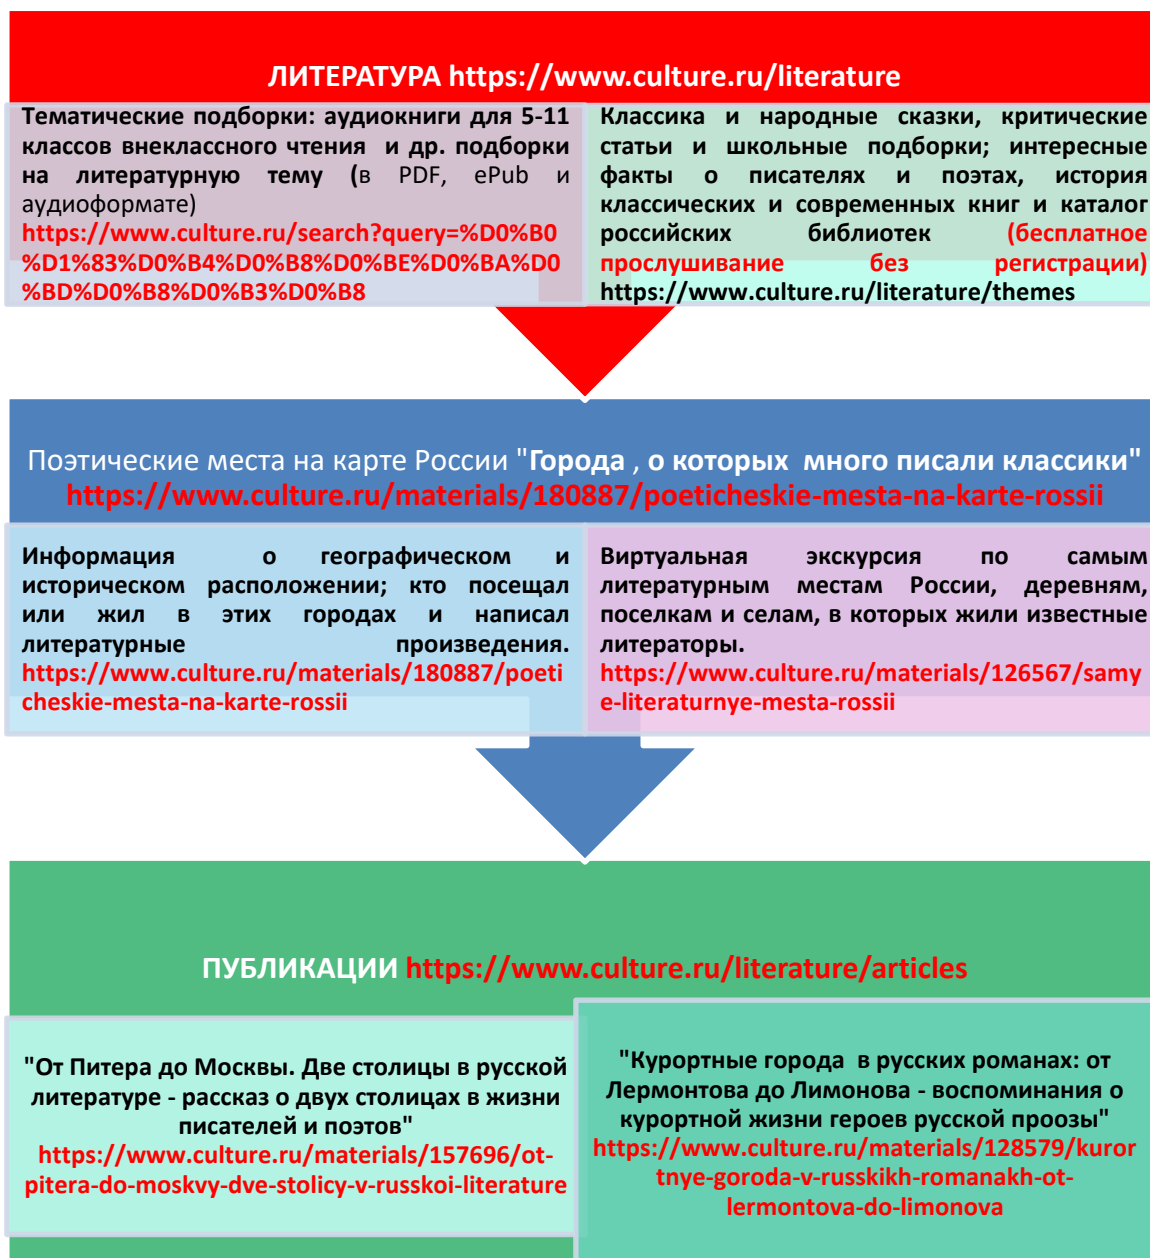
ЛИТЕРАТУРА https://www.culture.ru/literature

Тематические подборки: аудиокниги для 5-11 классов внеклассного чтения и др. подборки на литературную тему (в PDF, ePub и аудиоформате) https://www.culture.ru/search?query=%D0%B0%D1%83%D0%B4%D0%B8%D0%BE%D0%BA%D0%BD%D0%B8%D0%B3%D0%B8

Классика и народные сказки, критические статьи и школьные подборки; интересные факты о писателях и поэтах, история классических и современных книг и каталог российских библиотек (бесплатное прослушивание без регистрации) https://www.culture.ru/literature/themes

Поэтические места на карте России "Города , о которых много писали классики" https://www.culture.ru/materials/180887/poeticheskie-mesta-na-karte-rossii

Информация о географическом и историческом расположении; кто посещал или жил в этих городах и написал литературные произведения. https://www.culture.ru/materials/180887/poeticheskie-mesta-na-karte-rossii

Виртуальная экскурсия по самым литературным местам России, деревням, поселкам и селам, в которых жили известные литераторы. https://www.culture.ru/materials/126567/samye-literaturnye-mesta-rossii

ПУБЛИКАЦИИ https://www.culture.ru/literature/articles

"От Питера до Москвы. Две столицы в русской литературе - рассказ о двух столицах в жизни писателей и поэтов" https://www.culture.ru/materials/157696/ot-pitera-do-moskvy-dve-stolicy-v-russkoi-literature

"Курортные города в русских романах: от Лермонтова до Лимонова - воспоминания о курортной жизни героев русской проозы" https://www.culture.ru/materials/128579/kurortnye-goroda-v-russkikh-romanakh-ot-lermontova-do-limonova